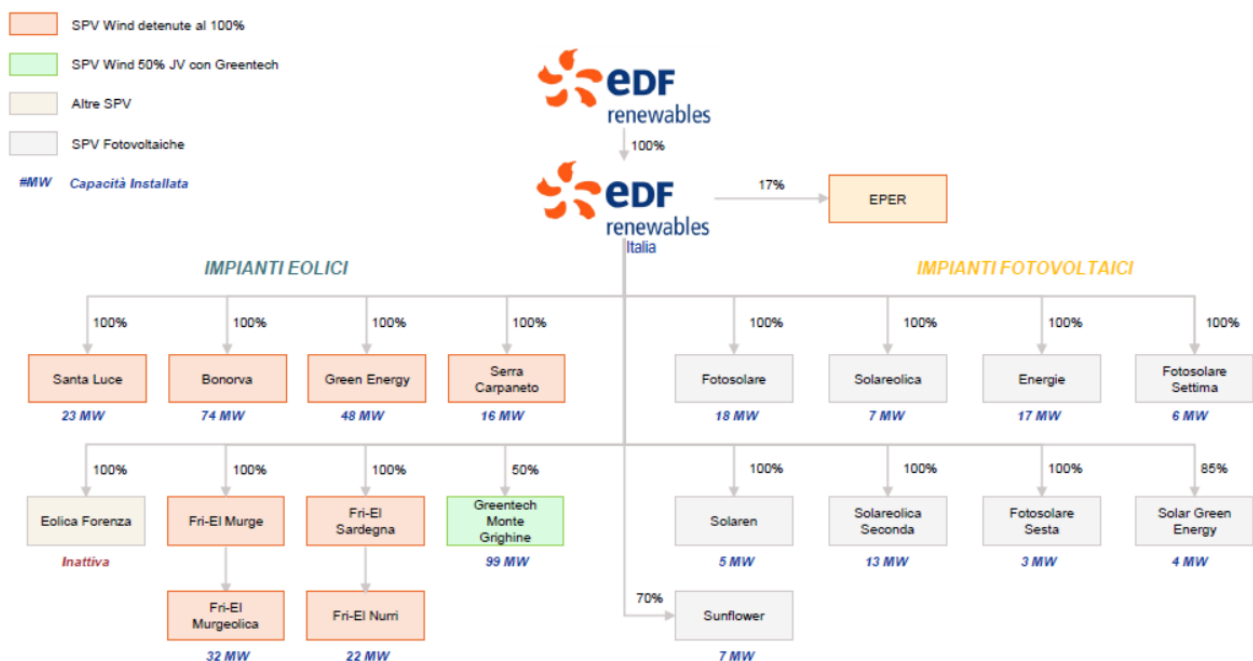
SPV Wind detenute al 100%

SPV Wind 50% JV con Greentech

Altre SPV

SPV Fotovoltaiche

#MW Capacità Installata

edf renewables

100%

edf renewables Italia

17%

EPER

IMPIANTI EOLICI

IMPIANTI FOTOVOLTAICI

100% Santa Luce 23 MW

100% Bonorva 74 MW

100% Green Energy 48 MW

100% Serra Carpaneto 16 MW

100% Fotosolare 18 MW

100% Solareolica 7 MW

100% Energie 17 MW

100% Fotosolare Settima 6 MW

100% Eolica Forenza Inattiva

100% Fri-El Murge

Fri-El Murgeolica 32 MW

100% Fri-El Sardegna

Fri-El Nurri 22 MW

50% Greentech Monte Grighine 99 MW

100% Solaren 5 MW

100% Solareolica Seconda 13 MW

100% Fotosolare Sesta 3 MW

85% Solar Green Energy 4 MW

70% Sunflower 7 MW